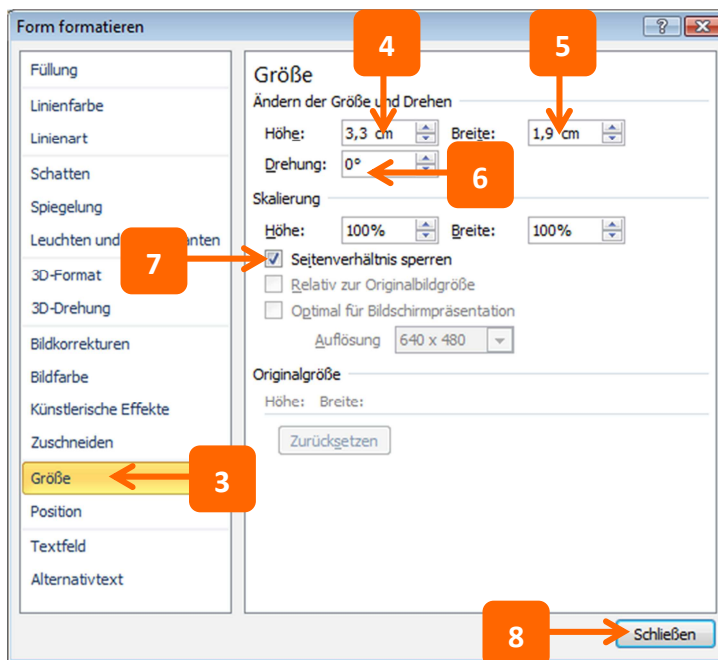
Form formatieren

? X

Füllung
Linienfarbe
Linienart
Schatten
Spiegelung
Leuchten und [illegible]anten
3D-Format
3D-Drehung
Bildkorrekturen
Bildfarbe
Künstlerische Effekte
Zuschneiden
Größe
Position
Textfeld
Alternativtext

Größe

Ändern der Größe und Drehen

Höhe: 3,3 cm Breite: 1,9 cm

Drehung: 0°

Skalierung

Höhe: 100% Breite: 100%

Seitenverhältnis sperren

Relativ zur Originalbildgröße

Optimal für Bildschirmpräsentation

Auflösung 640 x 480

Originalgröße

Höhe: Breite:

Zurücksetzen

Schließen

4

5

6

7

3

8